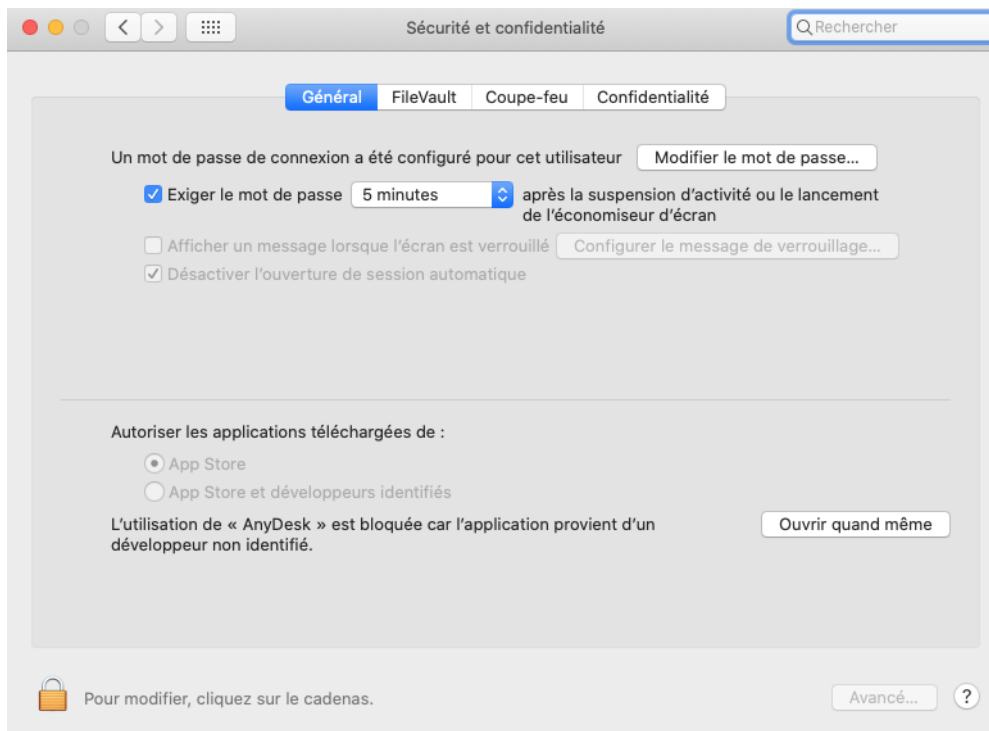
Sécurité et confidentialité

Rechercher

Général FileVault Coupe-feu Confidentialité

Un mot de passe de connexion a été configuré pour cet utilisateur

Modifier le mot de passe...

Exiger le mot de passe 5 minutes après la suspension d'activité ou le lancement de l'économiseur d'écran

Afficher un message lorsque l'écran est verrouillé

Configurer le message de verrouillage...

Désactiver l'ouverture de session automatique

Autoriser les applications téléchargées de :

App Store

App Store et développeurs identifiés

L'utilisation de « AnyDesk » est bloquée car l'application provient d'un développeur non identifié.

Ouvrir quand même

Pour modifier, cliquez sur le cadenas.

Avancé...

?